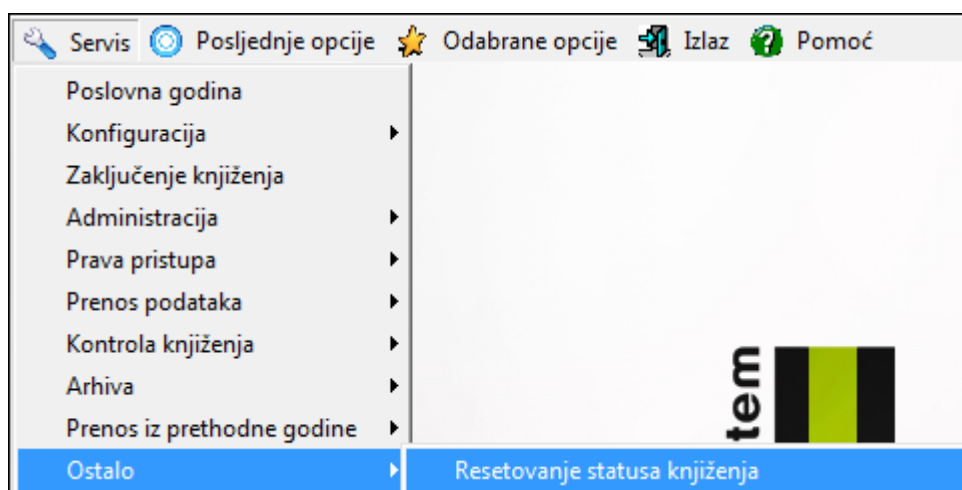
Servis Posljednje opcije Odabrane opcije Izlaz Pomoć

Poslovna godina
Konfiguracija
Zaključenje knjiženja
Administracija
Prava pristupa
Prenos podataka
Kontrola knjiženja
Arhiva
Prenos iz prethodne godine
Ostalo

Resetovanje statusa knjiženja

tem